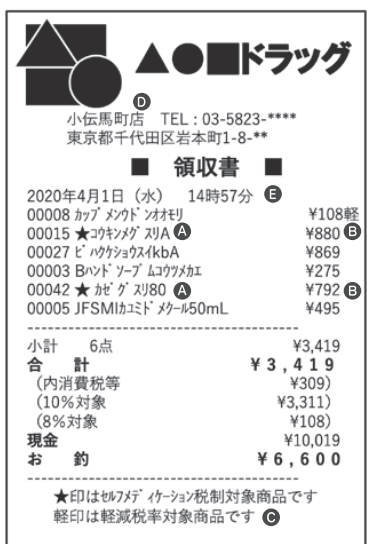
▲●■ドラッグ

D
小伝馬町店 TEL：03-5823-****
東京都千代田区岩本町1-8-**

■ 領収書 ■

2020年4月1日（水） 14時57分 E
00008 ｶｯﾌﾟ ﾒﾝｸﾄﾞﾝｵｵﾓﾘ ¥108軽
00015 ★ｺｳｷﾝｾﾞﾝ ｸﾞｽﾘA A ¥880 B
00027 ﾋﾞﾊｸｷｼｮｳｽｲkbA ¥869
00003 Bﾊﾝﾄﾞｿｰﾌﾟ ﾑｺｳﾂﾒｶｴ ¥275
00042 ★ ｶｾﾞ ｸﾞｽﾘ80 A ¥792 B
00005 JFSMIｶﾆｺﾐﾄﾞ ﾒｸｰﾙ50mL ¥495

小計 6点 ¥3,419
合 計 ¥３,４１９
（内消費税等 ¥309）
（10%対象 ¥3,311）
（8%対象 ¥108）
現金 ¥10,019
お 釣 ¥６,６００

★印はｾﾙﾌﾒﾃﾞｨｹｰｼｮﾝ税制対象商品です
軽印は軽減税率対象商品です C